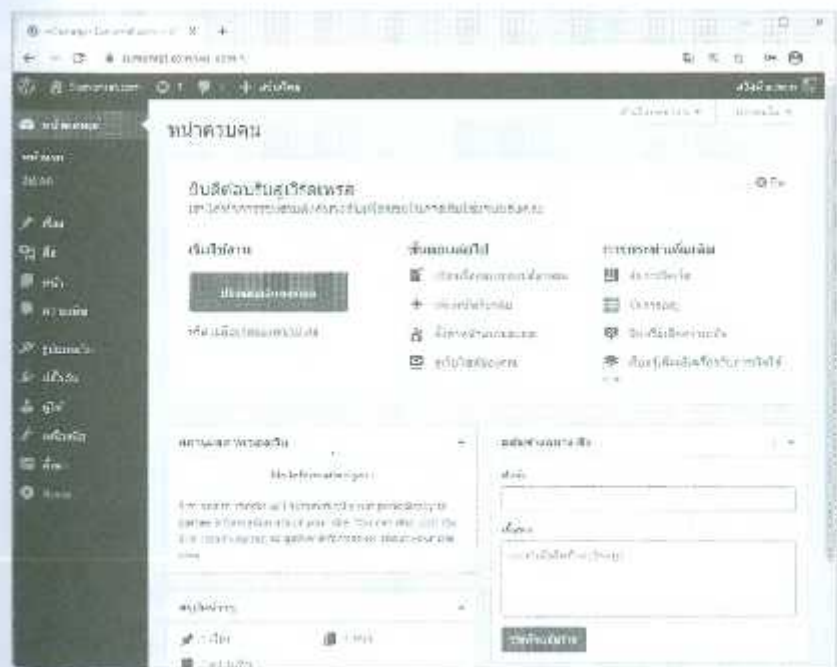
หน้าควบคุม

ยินดีต้อนรับสู่เวิร์ดเพรส

เริ่มใช้งาน

ขั้นตอนต่อไป

การกระทำเพิ่มเติม

ปรับแต่งเว็บของคุณ

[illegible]

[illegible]

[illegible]

เรื่อง

เนื้อหา

บันทึกฉบับร่าง

หน้าควบคุม

เรื่อง

สื่อ

หน้า

ความเห็น

รูปแบบ

ปลั๊กอิน

ผู้ใช้

เครื่องมือ

ตั้งค่า

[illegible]